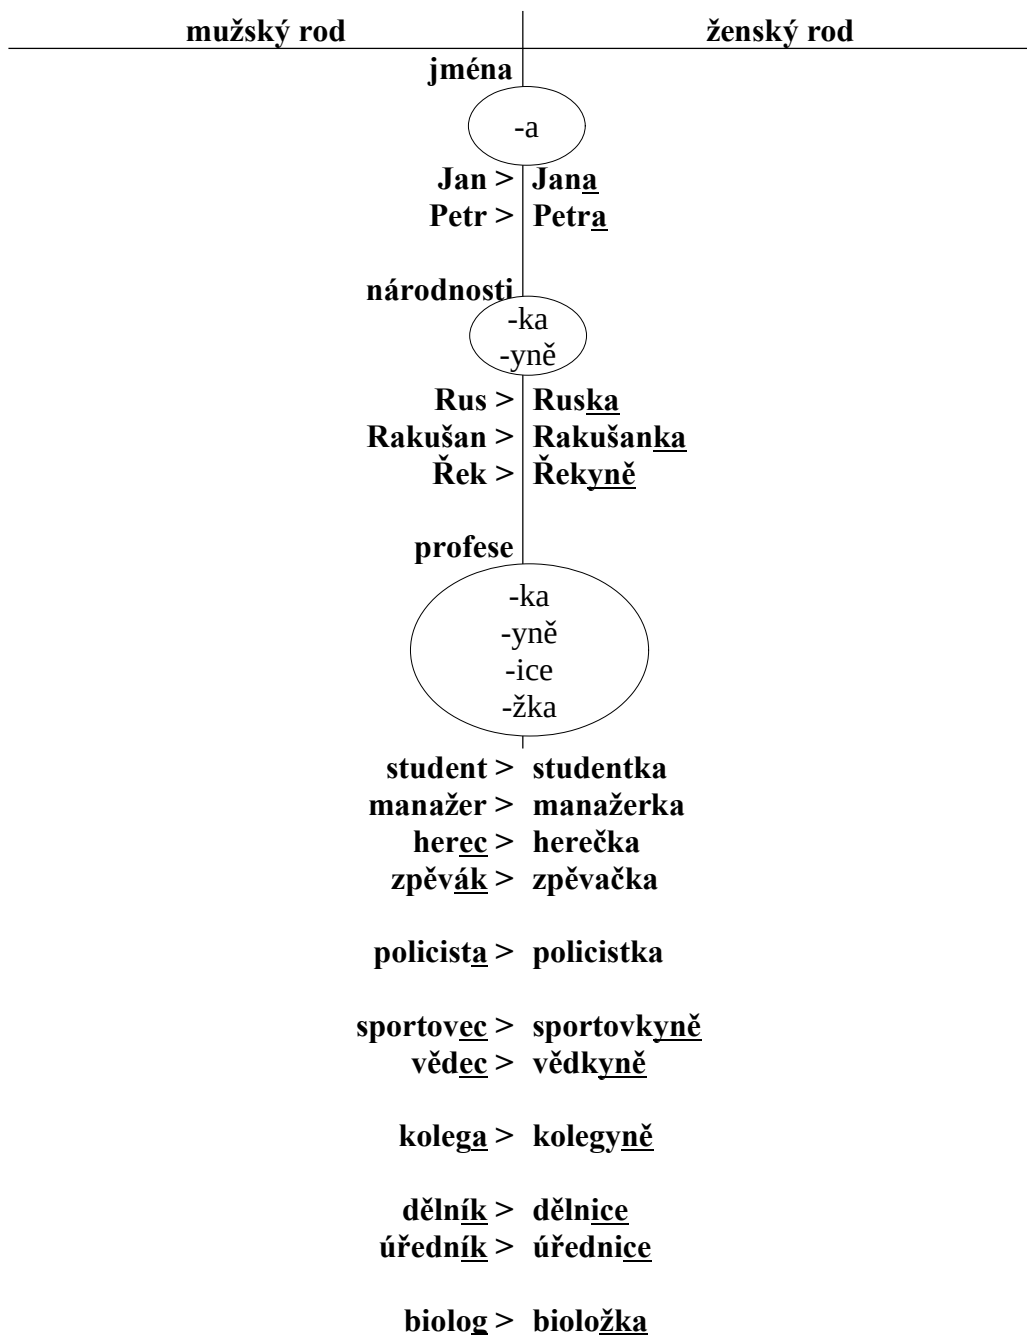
| mužský rod | ženský rod |
|---|---|

jména

-a

Jan > Jana
Petr > Petra

národnosti

-ka
-yně

Rus > Ruska
Rakušan > Rakušanka
Řek > Řekyně

profese

-ka
-yně
-ice
-žka

student > studentka
manažer > manažerka
herec > herečka
zpěvák > zpěvačka

policista > policistka

sportovec > sportovkyně
vědec > vědkyně

kolega > kolegyně

dělník > dělnice
úředník > úřednice

biolog > biožka